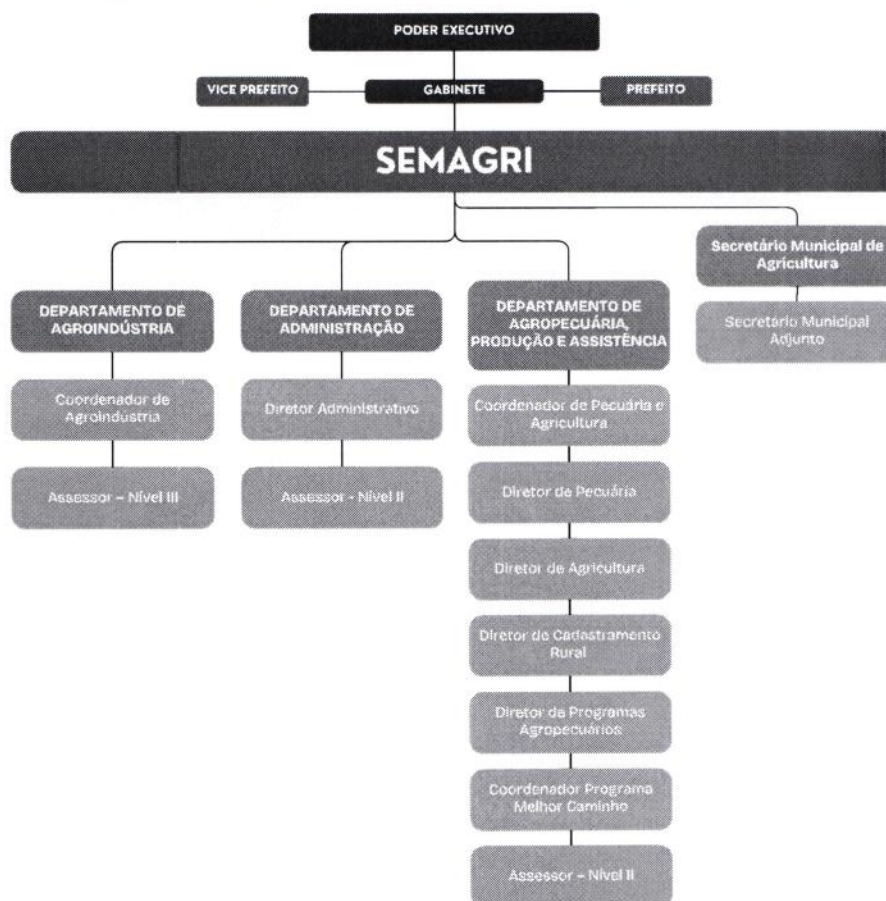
PODER EXECUTIVO

VICE PREFEITO

GABINETE

PREFEITO

SEMAGRI

DEPARTAMENTO DE AGROINDÚSTRIA

Coordenador de Agroindústria

Assessor – Nível III

DEPARTAMENTO DE ADMINISTRAÇÃO

Diretor Administrativo

Assessor - Nível II

DEPARTAMENTO DE AGROPECUÁRIA, PRODUÇÃO E ASSISTÊNCIA

Coordenador de Pecuária e Agricultura

Diretor de Pecuária

Diretor de Agricultura

Diretor de Cadastramento Rural

Diretor de Programas Agropecuários

Coordenador Programa Melhor Caminho

Assessor – Nível II

Secretário Municipal de Agricultura

Secretário Municipal Adjunto